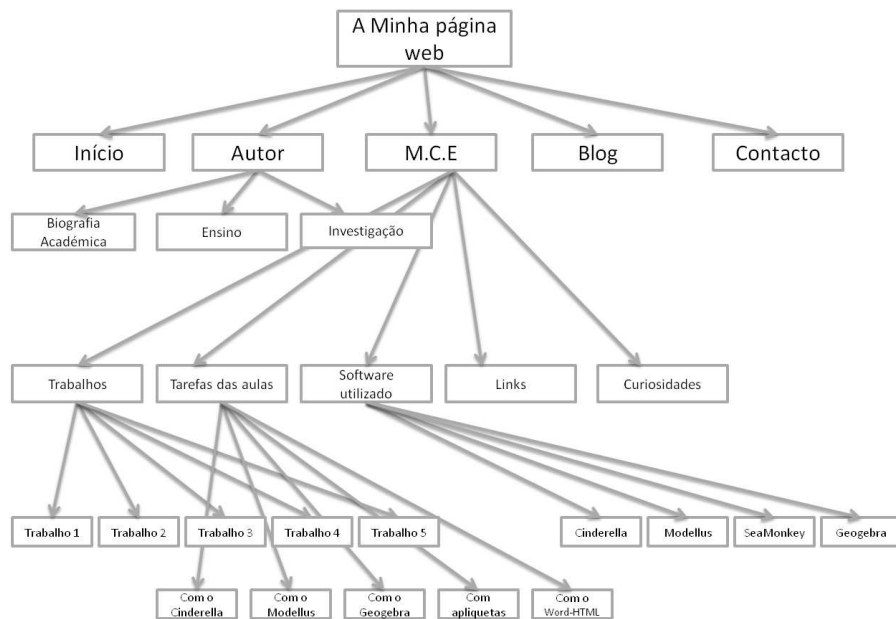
A Minha página web

Início

Autor

M.C.E

Blog

Contacto

Biografia Académica

Ensino

Investigação

Trabalhos

Tarefas das aulas

Software utilizado

Links

Curiosidades

Trabalho 1

Trabalho 2

Trabalho 3

Trabalho 4

Trabalho 5

Cinderella

Modellus

SeaMonkey

Geogebra

Com o Cinderella

Com o Modellus

Com o Geogebra

Com apliquetas

Com o Word-HTML